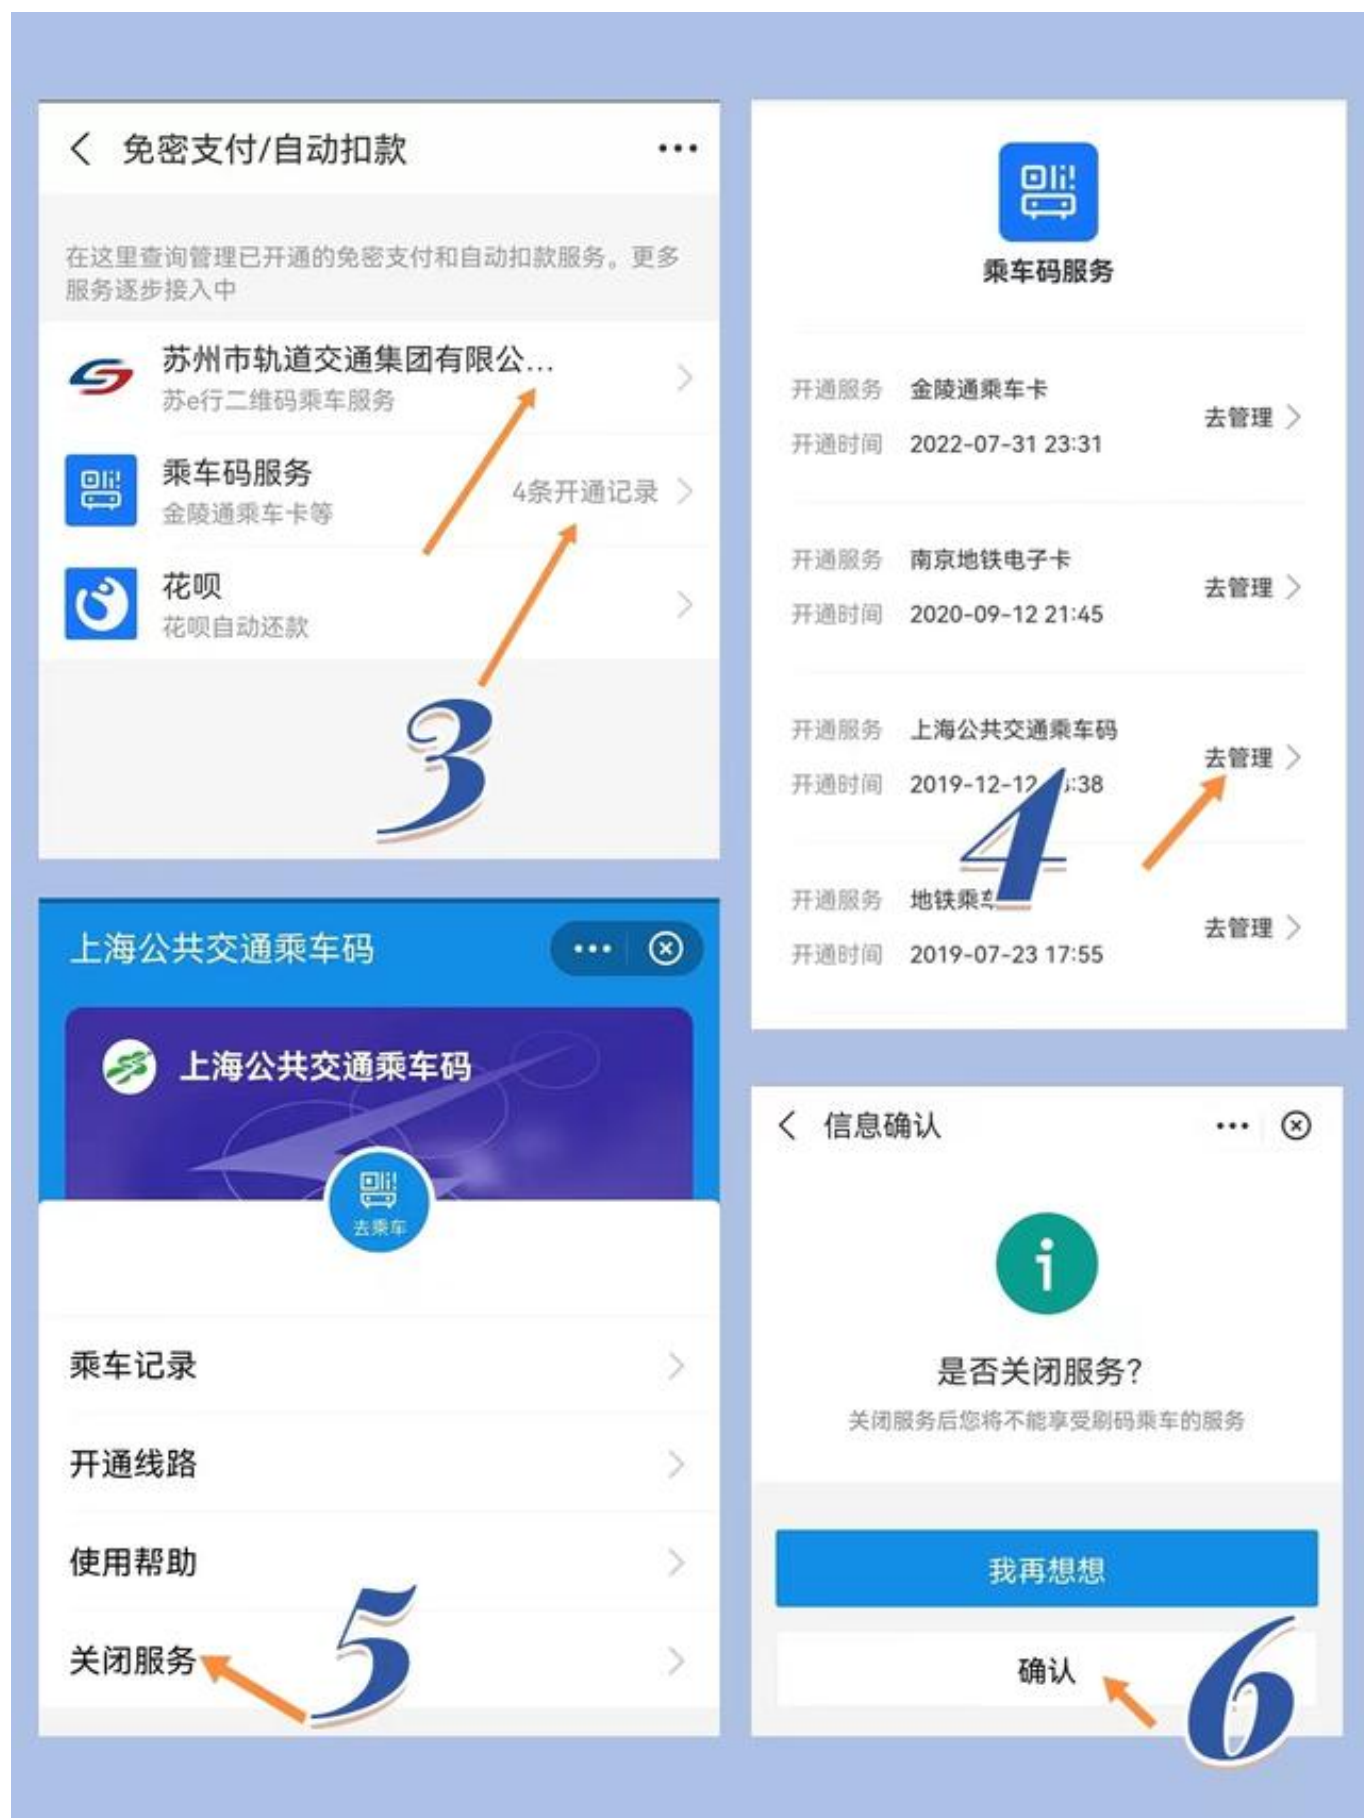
免密支付/自动扣款

在这里查询管理已开通的免密支付和自动扣款服务。更多服务逐步接入中

苏州市轨道交通集团有限公...
苏e行二维码乘车服务

乘车码服务
金陵通乘车卡等
4条开通记录

花呗
花呗自动还款

3

乘车码服务

开通服务 金陵通乘车卡
开通时间 2022-07-31 23:31
去管理

开通服务 南京地铁电子卡
开通时间 2020-09-12 21:45
去管理

开通服务 上海公共交通乘车码
开通时间 2019-12-12 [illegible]:38
去管理

4

开通服务 地铁乘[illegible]
开通时间 2019-07-23 17:55
去管理

上海公共交通乘车码

上海公共交通乘车码

去乘车

乘车记录

开通线路

使用帮助

关闭服务

5

信息确认

是否关闭服务?
关闭服务后您将不能享受刷码乘车的服务

我再想想

确认

6